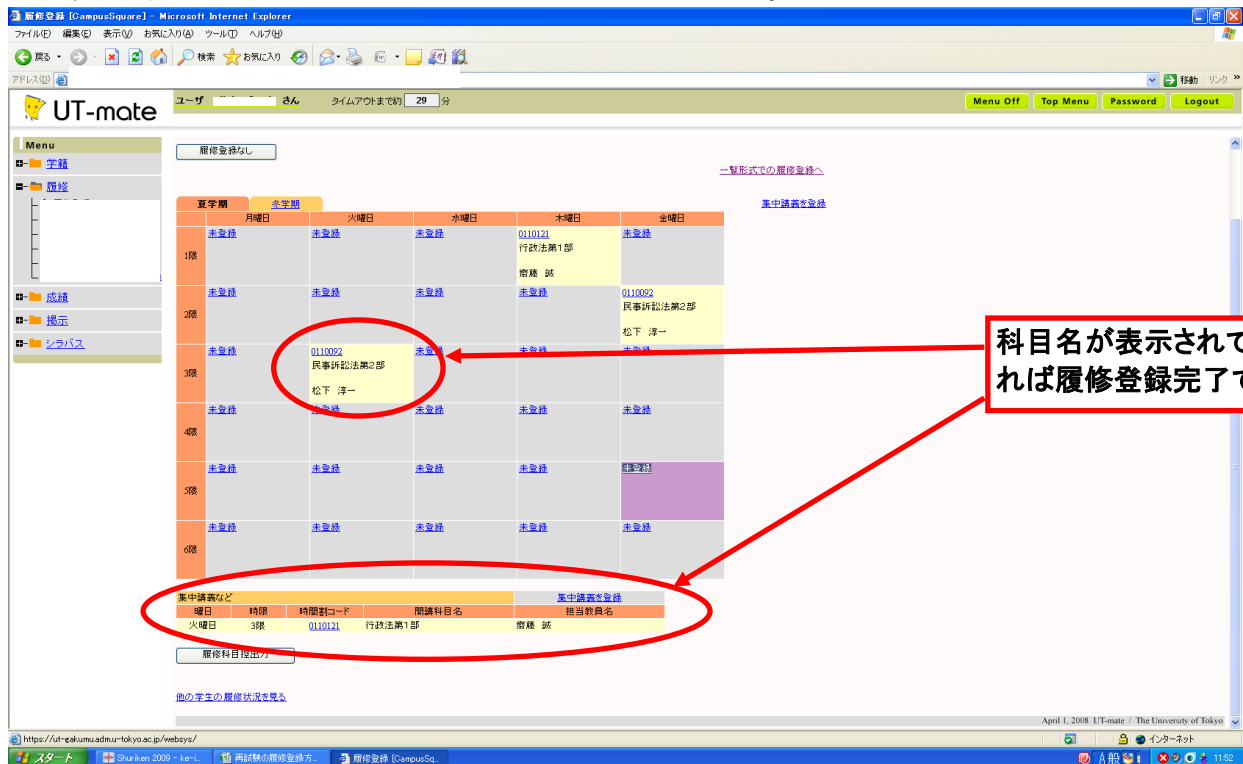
履修登録 [CampusSquare] - Microsoft Internet Explorer

ファイル(F) 編集(E) 表示(V) お気に入り(A) ツール(T) ヘルプ(H)

戻る 検索 お気に入り

アドレス(D) 移動 リンク

UT-mate

ユーザ さん タイムアウトまで約 29 分

Menu Off Top Menu Password Logout

Menu
学籍
履修
成績
掲示
シラバス

履修登録なし

一覧形式での履修登録へ

夏学期 冬学期

集中講義を登録

| | 月曜日 | 火曜日 | 水曜日 | 木曜日 | 金曜日 |
|---|---|---|---|---|---|
| 1限 | 未登録 | 未登録 | 未登録 | 0110121 行政法第1部 齋藤 誠 | 未登録 |
| 2限 | 未登録 | 未登録 | 未登録 | 未登録 | 0110092 民事訴訟法第2部 松下 淳一 |
| 3限 | 未登録 | 0110092 民事訴訟法第2部 松下 淳一 | 未登録 | 未登録 | 未登録 |
| 4限 | 未登録 | 未登録 | 未登録 | 未登録 | 未登録 |
| 5限 | 未登録 | 未登録 | 未登録 | 未登録 | 未登録 |
| 6限 | 未登録 | 未登録 | 未登録 | 未登録 | 未登録 |

科目名が表示されて
れば履修登録完了で

集中講義など 集中講義を登録

| 曜日 | 時限 | 時間割コード | 開講科目名 | 担当教員名 |
|---|---|---|---|---|
| 火曜日 | 3限 | 0110121 | 行政法第1部 | 齋藤 誠 |

履修科目控出力

他の学生の履修状況を見る

April 1, 2008 UT-mate / The University of Tokyo

https://ut-gakumu.adm.u-tokyo.ac.jp/websys/

インターネット

スタート Shuriken 2009 - ke-i... 再試験の履修登録方... 履修登録 [CampusSq... 11:52